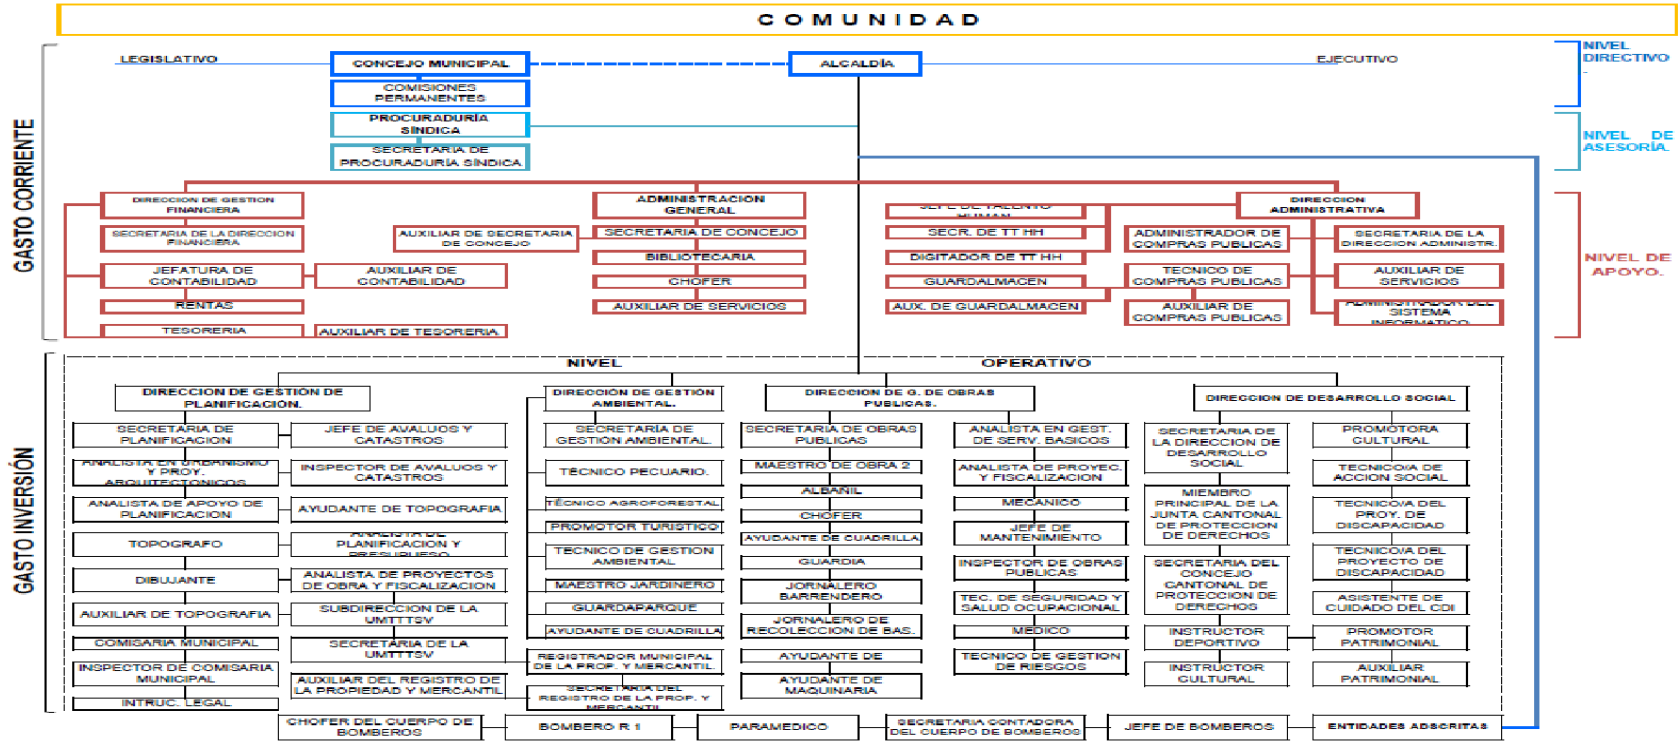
COMUNIDAD

LEGISLATIVO
CONCEJO MUNICIPAL
ALCALDÍA
EJECUTIVO
NIVEL DIRECTIVO
COMISIONES PERMANENTES
PROCURADURÍA SÍNDICA
SECRETARIA DE PROCURADURÍA SÍNDICA
NIVEL DE ASESORÍA

GASTO CORRIENTE

DIRECCION DE GESTION FINANCIERA
SECRETARIA DE LA DIRECCION FINANCIERA
JEFATURA DE CONTABILIDAD
AUXILIAR DE CONTABILIDAD
RENTAS
TESORERIA
AUXILIAR DE TESORERIA
AUXILIAR DE SECRETARIA DE CONCEJO
ADMINISTRACION GENERAL
SECRETARIA DE CONCEJO
BIBLIOTECARIA
CHOFER
AUXILIAR DE SERVICIOS
JEFE DE TALENTO HUMANO
SECR. DE TT HH
DIGITADOR DE TT HH
GUARDALMACEN
AUX. DE GUARDALMACEN
DIRECCION ADMINISTRATIVA
ADMINISTRADOR DE COMPRAS PUBLICAS
TECNICO DE COMPRAS PUBLICAS
AUXILIAR DE COMPRAS PUBLICAS
SECRETARIA DE LA DIRECCION ADMINISTR.
AUXILIAR DE SERVICIOS
ADMINISTRADOR DEL SISTEMA INFORMATICO
NIVEL DE APOYO.

GASTO INVERSIÓN

NIVEL OPERATIVO

DIRECCION DE GESTIÓN DE PLANIFICACION.
SECRETARIA DE PLANIFICACION
ANALISTA EN URBANISMO Y PROY. ARQUITECTONICOS
ANALISTA DE APOYO DE PLANIFICACION
TOPOGRAFO
DIBUJANTE
AUXILIAR DE TOPOGRAFIA
COMISARIA MUNICIPAL
INSPECTOR DE COMISARIA MUNICIPAL
INTRUC. LEGAL
JEFE DE AVALUOS Y CATASTROS
INSPECTOR DE AVALUOS Y CATASTROS
AYUDANTE DE TOPOGRAFIA
ANALISTA DE PLANIFICACION Y PRESUPUESO
ANALISTA DE PROYECTOS DE OBRA Y FISCALIZACION
SUBDIRECCION DE LA UMTTTSV
SECRETARIA DE LA UMTTTSV
AUXILIAR DEL REGISTRO DE LA PROPIEDAD Y MERCANTIL
DIRECCIÓN DE GESTIÓN AMBIENTAL.
SECRETARIA DE GESTIÓN AMBIENTAL.
TÉCNICO PECUARIO.
TÉCNICO AGROFORESTAL
PROMOTOR TURISTICO
TECNICO DE GESTION AMBIENTAL
MAESTRO JARDINERO
GUARDAPARQUE
AYUDANTE DE CUADRILLA
REGISTRADOR MUNICIPAL DE LA PROP. Y MERCANTIL
SECRETARIA DEL REGISTRO DE LA PROP. Y MERCANTIL
DIRECCION DE G. DE OBRAS PUBLICAS.
SECRETARIA DE OBRAS PUBLICAS
MAESTRO DE OBRA 2
ALBAÑIL
CHOFER
AYUDANTE DE CUADRILLA
GUARDIA
JORNALERO BARRENDERO
JORNALERO DE RECOLECCION DE BAS.
AYUDANTE DE
AYUDANTE DE MAQUINARIA
ANALISTA EN GEST. DE SERV. BASICOS
ANALISTA DE PROYEC. Y FISCALIZACION
MECANICO
JEFE DE MANTENIMIENTO
INSPECTOR DE OBRAS PUBLICAS
TEC. DE SEGURIDAD Y SALUD OCUPACIONAL
MEDICO
TECNICO DE GESTION DE RIESGOS
DIRECCION DE DESARROLLO SOCIAL
SECRETARIA DE LA DIRECCION DE DESARROLLO SOCIAL
MIEMBRO PRINCIPAL DE LA JUNTA CANTONAL DE PROTECCION DE DERECHOS
SECRETARIA DEL CONCEJO CANTONAL DE PROTECCION DE DERECHOS
INSTRUCTOR DEPORTIVO
INSTRUCTOR CULTURAL
PROMOTORA CULTURAL
TECNICO/A DE ACCION SOCIAL
TECNICO/A DEL PROY. DE DISCAPACIDAD
TECNICO/A DEL PROYECTO DE DISCAPACIDAD
ASISTENTE DE CUIDADO DEL CDI
PROMOTOR PATRIMONIAL
AUXILIAR PATRIMONIAL
CHOFER DEL CUERPO DE BOMBEROS
BOMBERO R 1
PARAMEDICO
SECRETARIA CONTADORA DEL CUERPO DE BOMBEROS
JEFE DE BOMBEROS
ENTIDADES ADSCRITAS